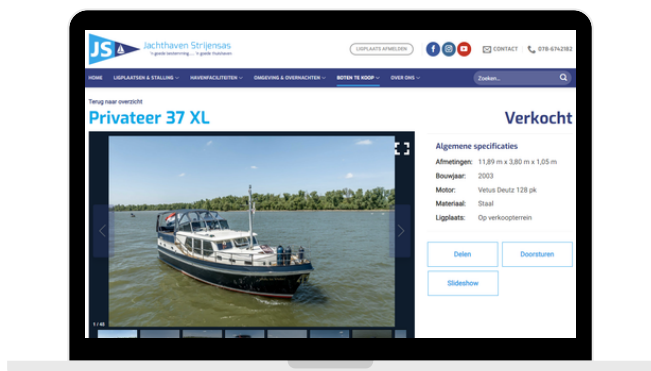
JS Jachthaven Strijensas
'n goede bestemming ... 'n goede thuishaven

LIGPLAATS AANMELDEN

CONTACT 078-6742182

HOME LIGPLAATSEN & STALLING HAVENFACILITEITEN OMGEVING & OVERNACHTEN BOTEN TE KOOP OVER ONS

Zoeken...

Terug naar overzicht

Privateer 37 XL

Verkocht

Algemene specificaties

| | |
|---|---|
| Afmetingen: | 11,89 m x 3,80 m x 1,05 m |
| Bouwjaar: | 2003 |
| Motor: | Vetus Deutz 128 pk |
| Materiaal: | Staal |
| Ligplaats: | Op verkoopterrein |

1 / 45

Delen

Doorsturen

Slideshow